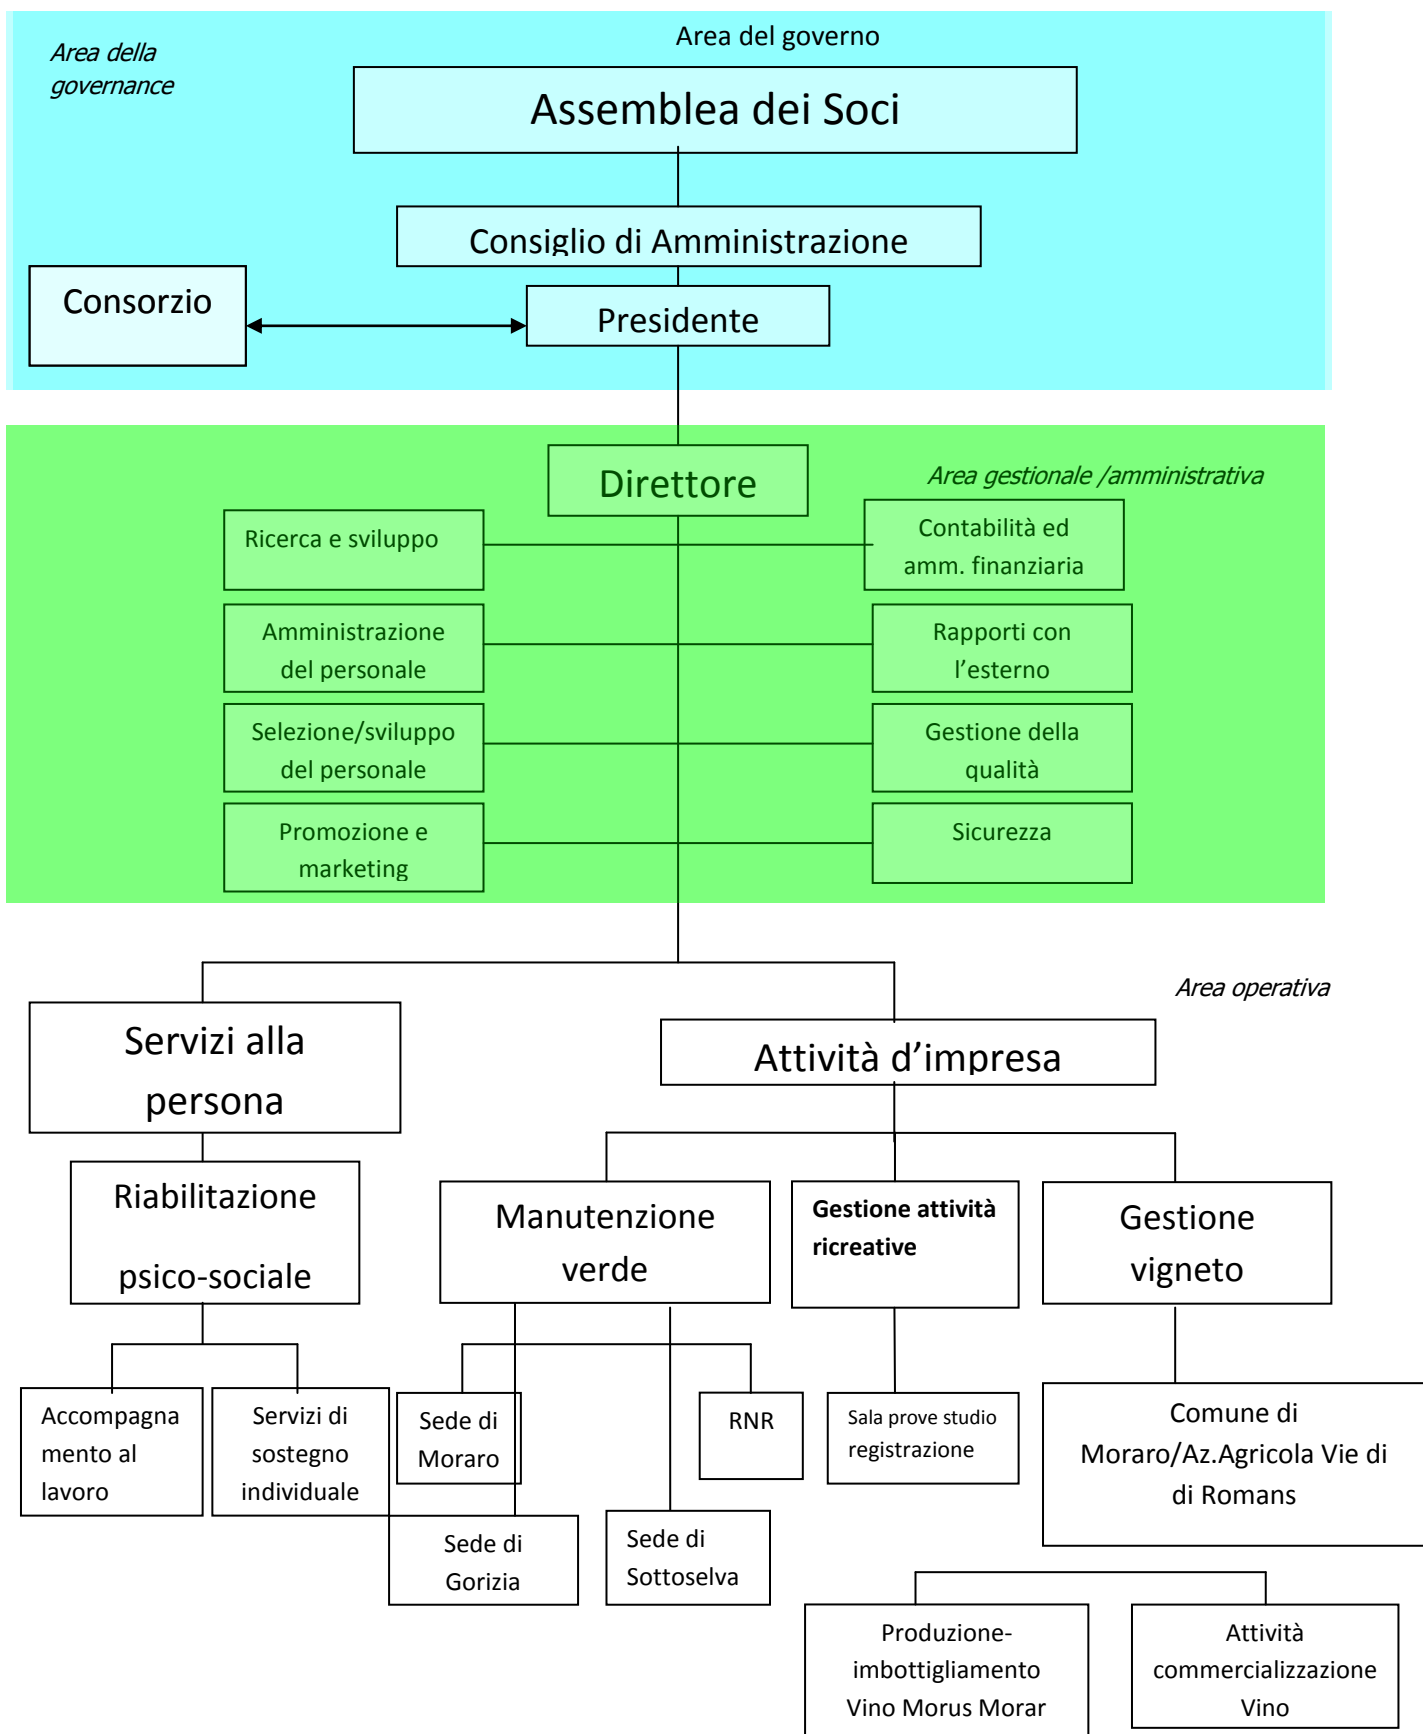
Area della governance

Area del governo

Assemblea dei Soci

Consiglio di Amministrazione

Consorzio

Presidente

Direttore

Area gestionale /amministrativa

Ricerca e sviluppo

Contabilità ed amm. finanziaria

Amministrazione del personale

Rapporti con l'esterno

Selezione/sviluppo del personale

Gestione della qualità

Promozione e marketing

Sicurezza

Area operativa

Servizi alla persona

Attività d'impresa

Riabilitazione psico-sociale

Manutenzione verde

Gestione attività ricreative

Gestione vigneto

Accompagna mento al lavoro

Servizi di sostegno individuale

Sede di Moraro

RNR

Sala prove studio registrazione

Comune di Moraro/Az.Agricola Vie di di Romans

Sede di Gorizia

Sede di Sottoselva

Produzione-imbottigliamento Vino Morus Morar

Attività commercializzazione Vino